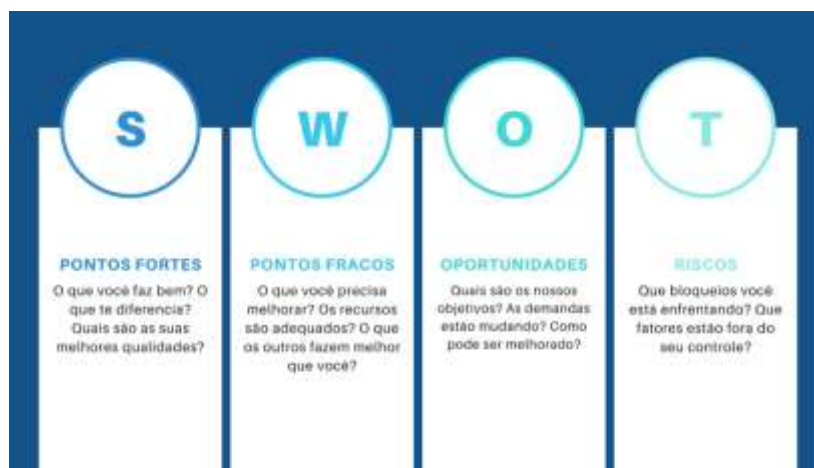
S

PONTOS FORTES

O que você faz bem? O que te diferencia? Quais são as suas melhores qualidades?

W

PONTOS FRACOS

O que você precisa melhorar? Os recursos são adequados? O que os outros fazem melhor que você?

O

OPORTUNIDADES

Quais são os nossos objetivos? As demandas estão mudando? Como pode ser melhorado?

T

RISCOS

Que bloqueios você está enfrentando? Que fatores estão fora do seu controle?